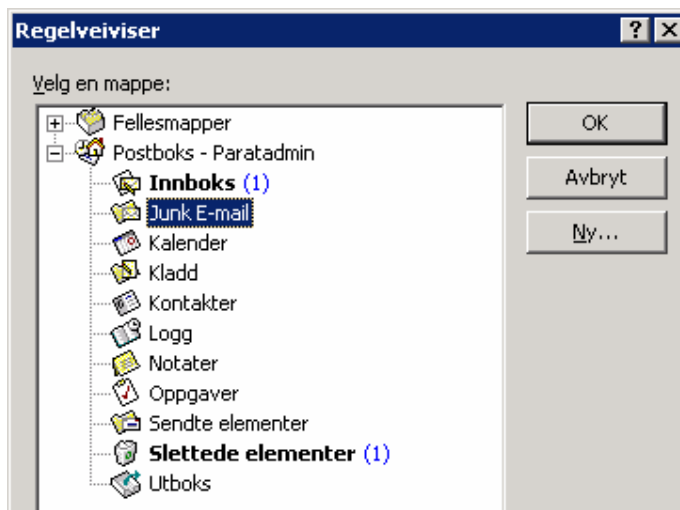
Regelveiviser

? X

Velg en mappe:

Fellesmapper
Postboks - Paratadmin
Innboks (1)
Junk E-mail
Kalender
Kladd
Kontakter
Logg
Notater
Oppgaver
Sendte elementer
Slettede elementer (1)
Utboks

OK
Avbryt
Ny...